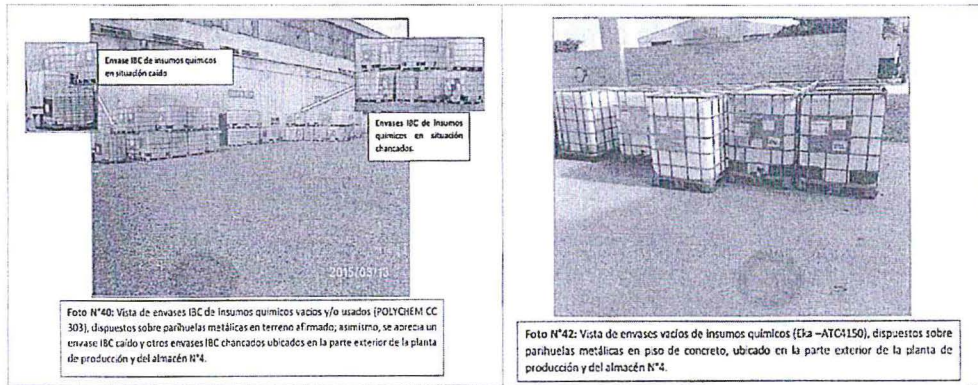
Envase IBC de insumos químicos en situación caído

Envases IBC de insumos químicos en situación chancados.

2015/03/13

Foto N°40: Vista de envases IBC de insumos químicos vacíos y/o usados (POLYCHEM CC 303), dispuestos sobre parihuelas metálicas en terreno afirmado; asimismo, se aprecia un envase IBC caído y otros envases IBC chancados ubicados en la parte exterior de la planta de producción y del almacén N°4.

Foto N°42: Vista de envases vacíos de insumos químicos (Eka –ATC4150), dispuestos sobre parihuelas metálicas en piso de concreto, ubicado en la parte exterior de la planta de producción y del almacén N°4.